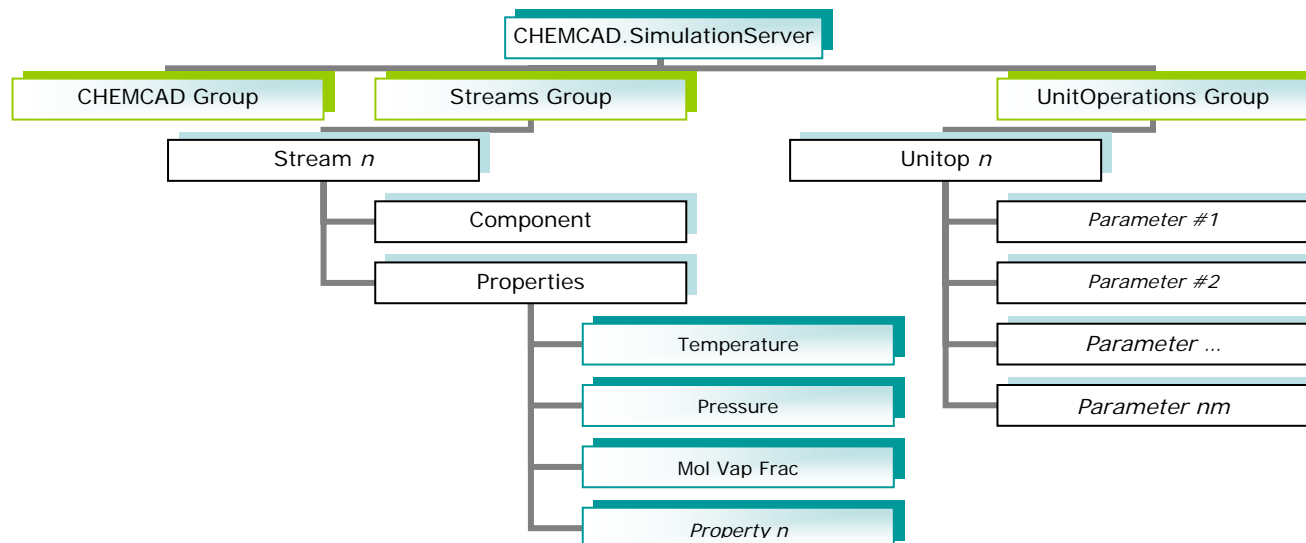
CHEMCAD.SimulationServer

CHEMCAD Group

Streams Group

UnitOperations Group

Stream *n*

Component

Properties

Temperature

Pressure

Mol Vap Frac

*Property n*

Unitop *n*

*Parameter #1*

*Parameter #2*

*Parameter …*

*Parameter nm*